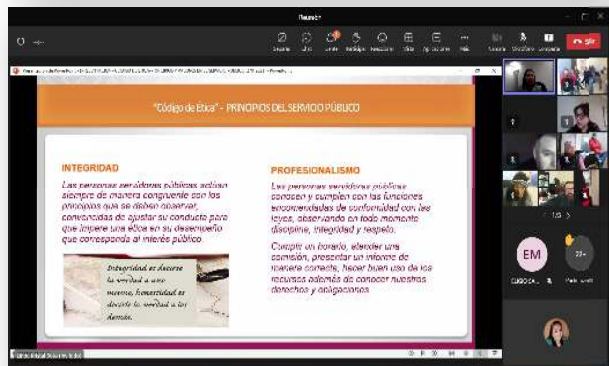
Reunión

"Código de Ética" - PRINCIPIOS DEL SERVICIO PÚBLICO

INTEGRIDAD

Las personas servidoras públicas actúan siempre de manera congruente con los principios que se deben observar, convencidas de ajustar su conducta para que impere una ética en su desempeño que corresponda al interés público.

Integridad es decirse la verdad a uno mismo, honestidad es decirle la verdad a los demás.

PROFESIONALISMO

Las personas servidoras públicas conocen y cumplen con las funciones encomendadas de conformidad con las leyes, observando en todo momento disciplina, integridad y respeto.

Cumplir un horario, ejercer una comisión, presentar un informe de manera correcta, hacer buen uso de los recursos además de conocer nuestros derechos y obligaciones

Salir

EM

1/3

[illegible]